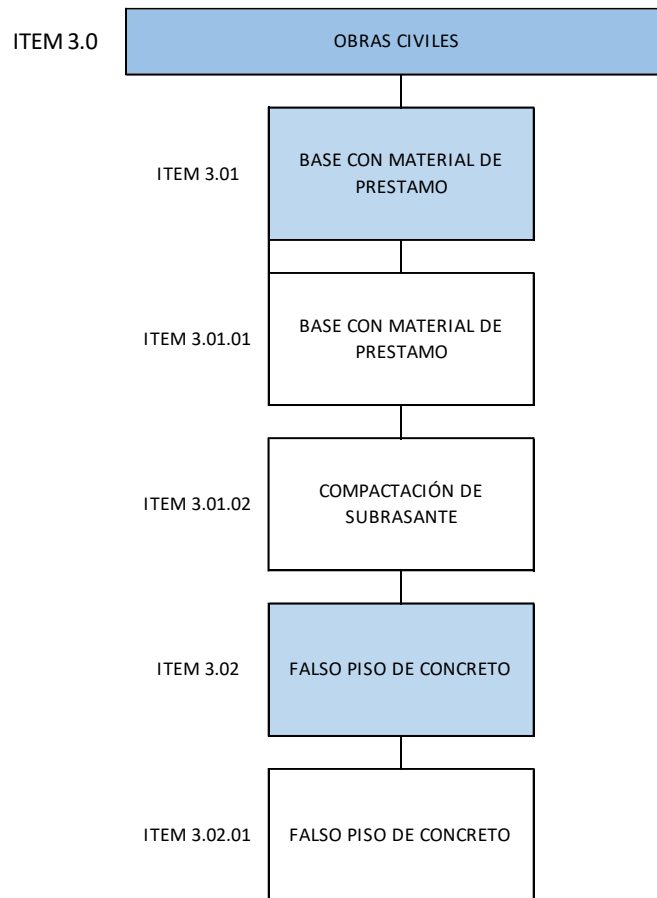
ITEM 3.0

OBRAS CIVILES

ITEM 3.01

BASE CON MATERIAL DE PRESTAMO

ITEM 3.01.01

BASE CON MATERIAL DE PRESTAMO

ITEM 3.01.02

COMPACTACIÓN DE SUBRASANTE

ITEM 3.02

FALSO PISO DE CONCRETO

ITEM 3.02.01

FALSO PISO DE CONCRETO